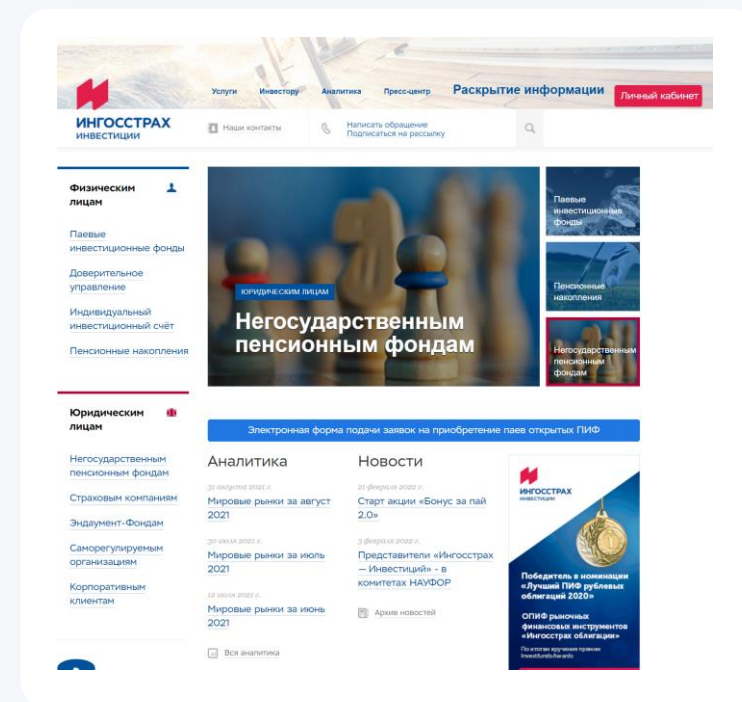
Услуги Инвестору Аналитика Пресс-центр Раскрытие информации Личный кабинет

ИНГОССТРАХ ИНВЕСТИЦИИ

Наши контакты

Написать обращение
Подписаться на рассылку

Физическим лицам

Паевые инвестиционные фонды

Доверительное управление

Индивидуальный инвестиционный счёт

Пенсионные накопления

ЮРИДИЧЕСКИМ ЛИЦАМ

Негосударственным пенсионным фондам

Паевые инвестиционные фонды

Пенсионные накопления

Негосударственным пенсионным фондам

Юридическим лицам

Негосударственным пенсионным фондам

Страховым компаниям

Эндаумент-Фондам

Саморегулируемым организациям

Корпоративным клиентам

Электронная форма подачи заявок на приобретение паев открытых ПИФ

Аналитика

31 августа 2021 г.
Мировые рынки за август 2021

30 июля 2021 г.
Мировые рынки за июль 2021

12 июля 2021 г.
Мировые рынки за июнь 2021

Вся аналитика

Новости

21 февраля 2022 г.
Старт акции «Бонус за пай 2.0»

3 февраля 2022 г.
Представители «Ингосстрах — Инвестиций» - в комитетах НАУФОР

Архив новостей

ИНГОССТРАХ ИНВЕСТИЦИИ

Победитель в номинации «Лучший ПИФ рублевых облигаций 2020»

ОПИФ рыночных финансовых инструментов «Ингосстрах облигации»

По итогам вручения премии Investfunds Awards